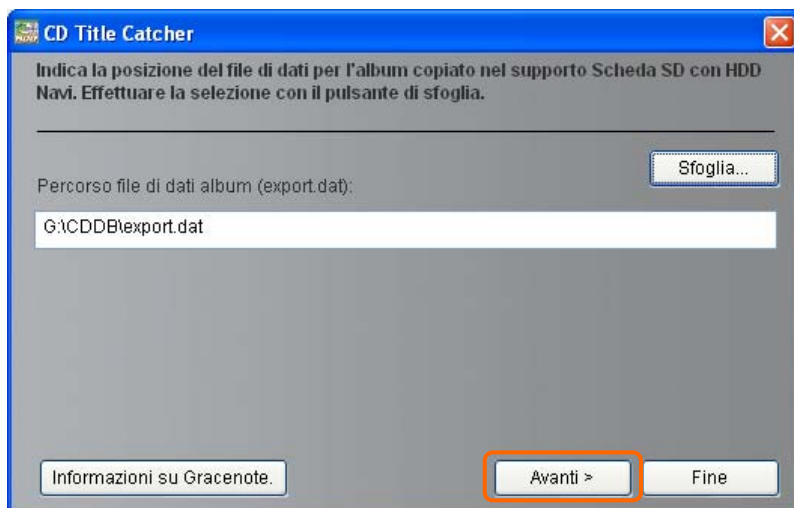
CD Title Catcher

Indica la posizione del file di dati per l'album copiato nel supporto Scheda SD con HDD Navi. Effettuare la selezione con il pulsante di sfoglia.

Sfoglia...

Percorso file di dati album (export.dat):

G:\CDDB\export.dat

Informazioni su Gracenote.

Avanti >

Fine